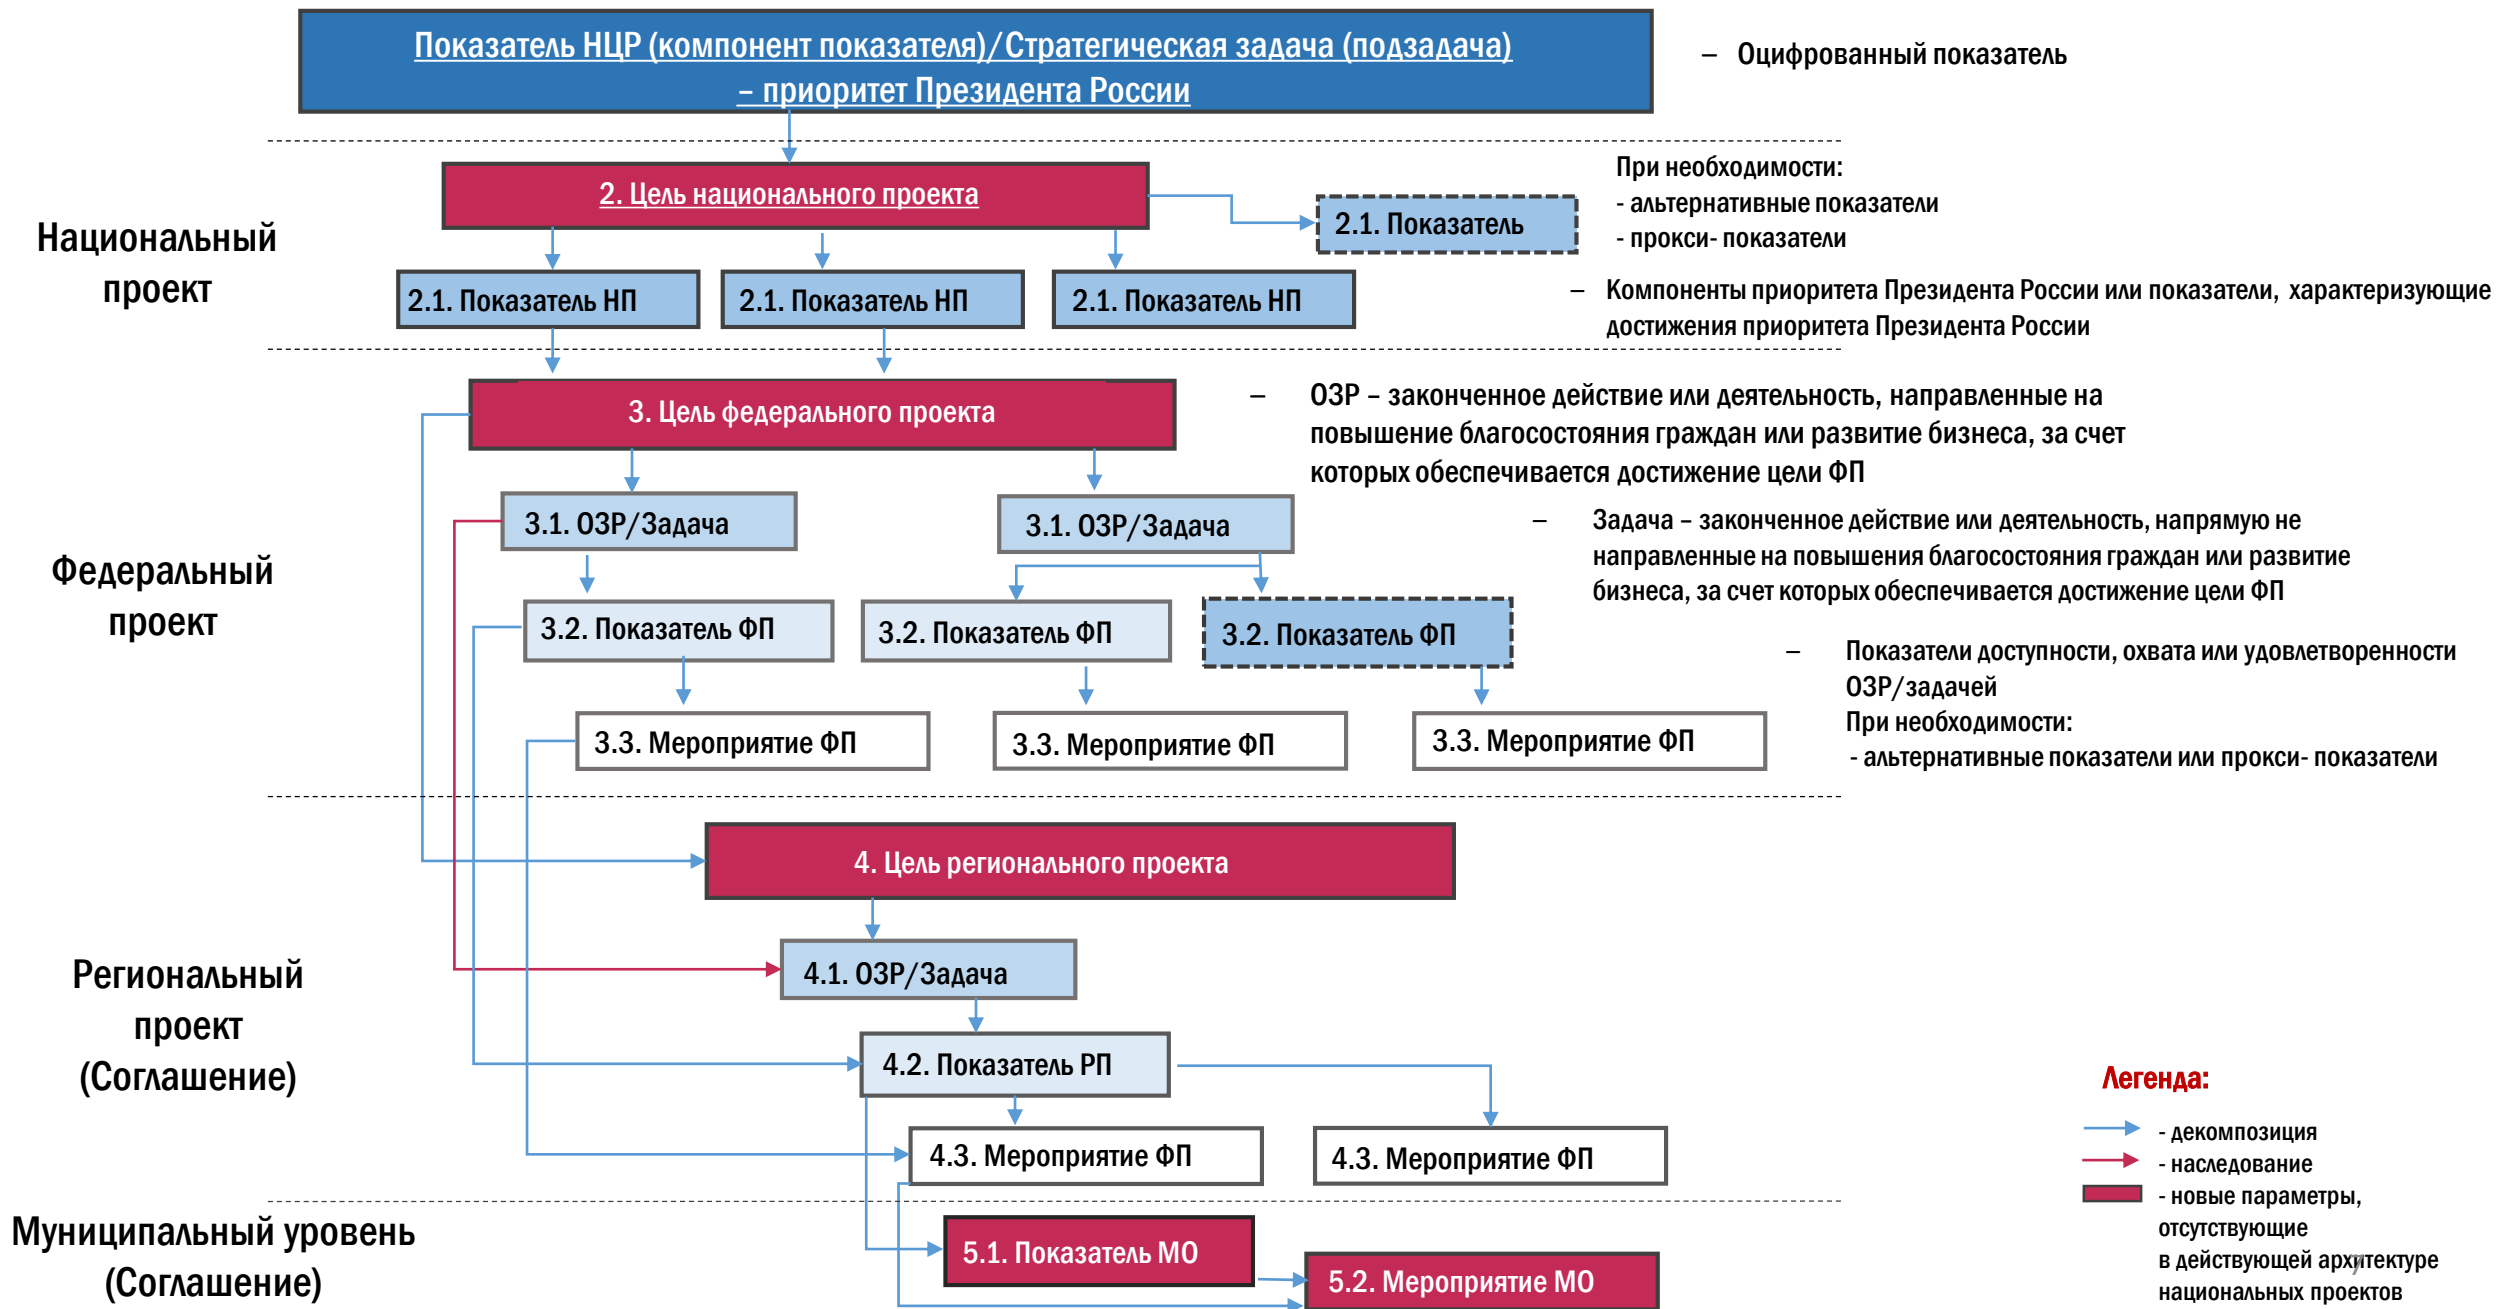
Показатель НЦР (компонент показателя)/Стратегическая задача (подзадача) – приоритет Президента России

– Оцифрованный показатель

Национальный проект

2. Цель национального проекта

2.1. Показатель

При необходимости:
- альтернативные показатели
- прокси- показатели

2.1. Показатель НП

2.1. Показатель НП

2.1. Показатель НП

– Компоненты приоритета Президента России или показатели, характеризующие достижения приоритета Президента России

Федеральный проект

3. Цель федерального проекта

– ОЗР – законченное действие или деятельность, направленные на повышение благосостояния граждан или развитие бизнеса, за счет которых обеспечивается достижение цели ФП

3.1. ОЗР/Задача

3.1. ОЗР/Задача

– Задача – законченное действие или деятельность, напрямую не направленные на повышения благосостояния граждан или развитие бизнеса, за счет которых обеспечивается достижение цели ФП

3.2. Показатель ФП

3.2. Показатель ФП

3.2. Показатель ФП

– Показатели доступности, охвата или удовлетворенности ОЗР/задачей
При необходимости:
- альтернативные показатели или прокси- показатели

3.3. Мероприятие ФП

3.3. Мероприятие ФП

3.3. Мероприятие ФП

Региональный проект (Соглашение)

4. Цель регионального проекта

4.1. ОЗР/Задача

4.2. Показатель РП

4.3. Мероприятие ФП

4.3. Мероприятие ФП

Легенда:
- декомпозиция
- наследование
- новые параметры, отсутствующие в действующей архитектуре национальных проектов

Муниципальный уровень (Соглашение)

5.1. Показатель МО

5.2. Мероприятие МО